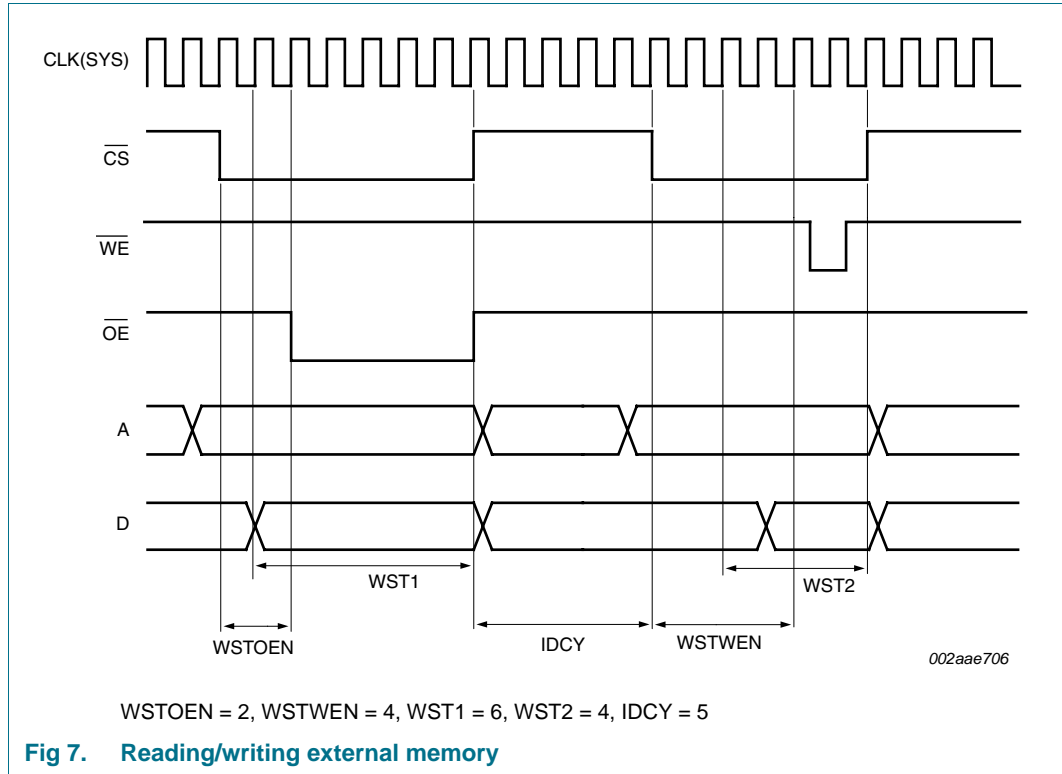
CLK(SYS)

$\overline{CS}$

$\overline{WE}$

$\overline{OE}$

A

D

WST1

WST2

WSTOEN

IDCY

WSTWEN

002aae706

WSTOEN = 2, WSTWEN = 4, WST1 = 6, WST2 = 4, IDCY = 5

Fig 7. Reading/writing external memory